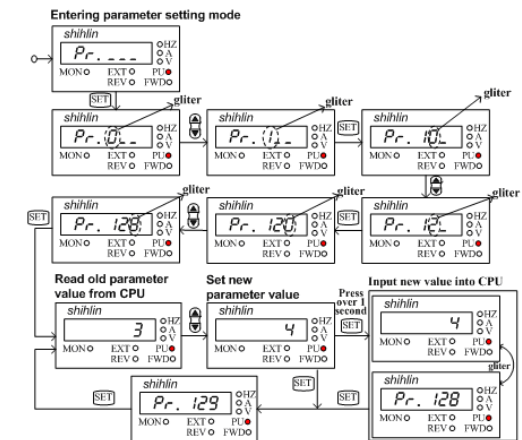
Entering parameter setting mode

shihlin
Pr. _ _ _
HZ
A
V
MON
EXT
PU
REV
FWD

SET

gliter

shihlin
Pr. 0_ _
HZ
A
V
MON
EXT
PU
REV
FWD

gliter

shihlin
Pr. 0_
HZ
A
V
MON
EXT
PU
REV
FWD

SET

gliter

shihlin
Pr. 10_
HZ
A
V
MON
EXT
PU
REV
FWD

gliter

shihlin
Pr. 128
HZ
A
V
MON
EXT
PU
REV
FWD

SET

gliter

shihlin
Pr. 120
HZ
A
V
MON
EXT
PU
REV
FWD

SET

gliter

shihlin
Pr. 12_
HZ
A
V
MON
EXT
PU
REV
FWD

Read old parameter value from CPU

shihlin
3
HZ
A
V
MON
EXT
PU
REV
FWD

Set new parameter value

shihlin
4
HZ
A
V
MON
EXT
PU
REV
FWD

Press over 1 second
SET

Input new value into CPU

shihlin
4
HZ
A
V
MON
EXT
PU
REV
FWD

gliter

shihlin
Pr. 128
HZ
A
V
MON
EXT
PU
REV
FWD

SET

SET

SET

shihlin
Pr. 129
HZ
A
V
MON
EXT
PU
REV
FWD